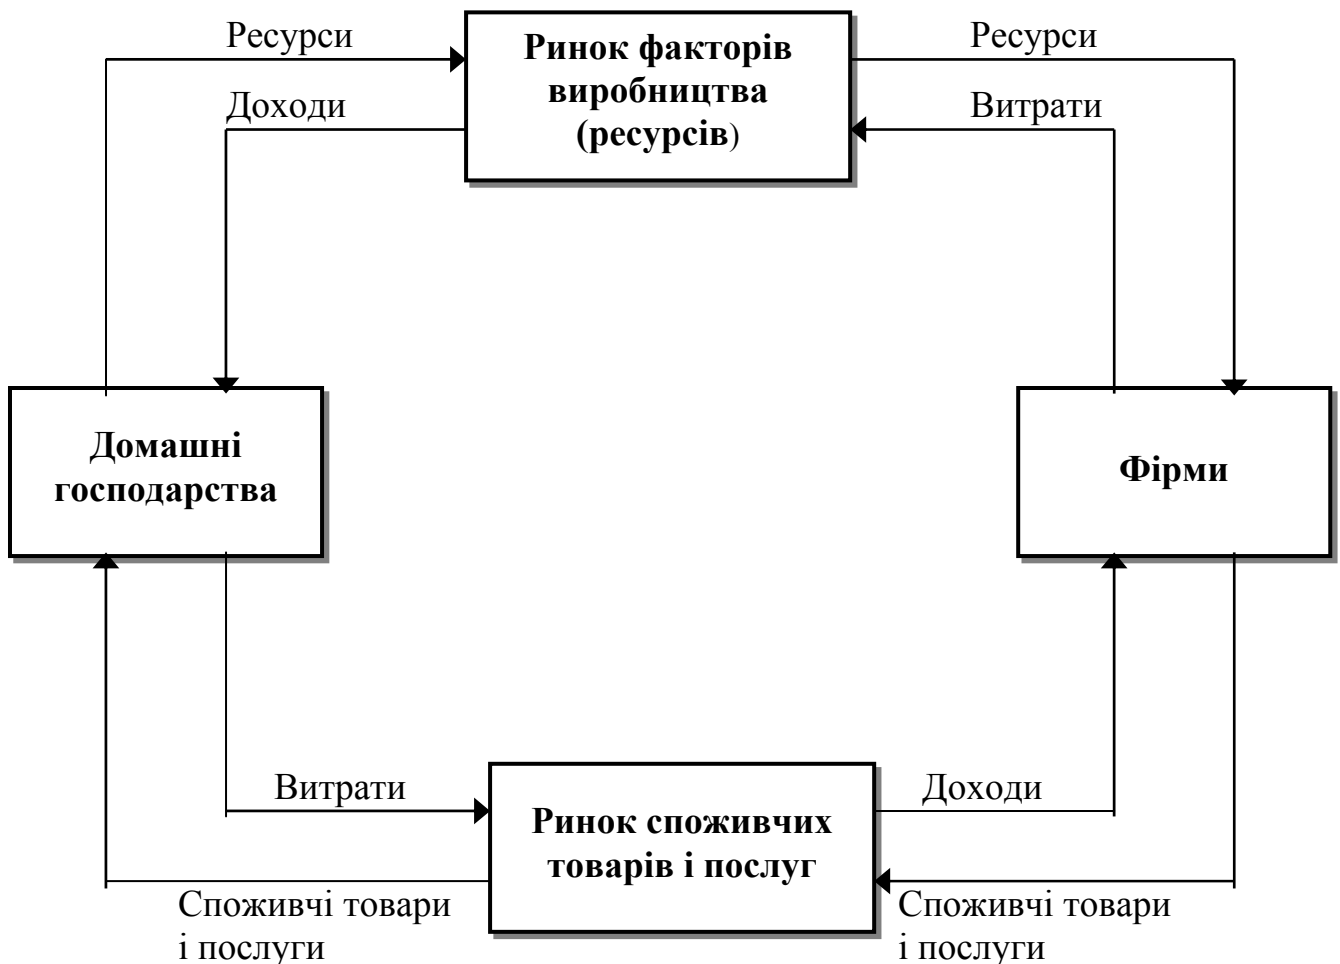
Ресурси

Ринок факторів виробництва (ресурсів)

Ресурси

Доходи

Витрати

Домашні господарства

Фірми

Витрати

Ринок споживчих товарів і послуг

Доходи

Споживчі товари і послуги

Споживчі товари і послуги